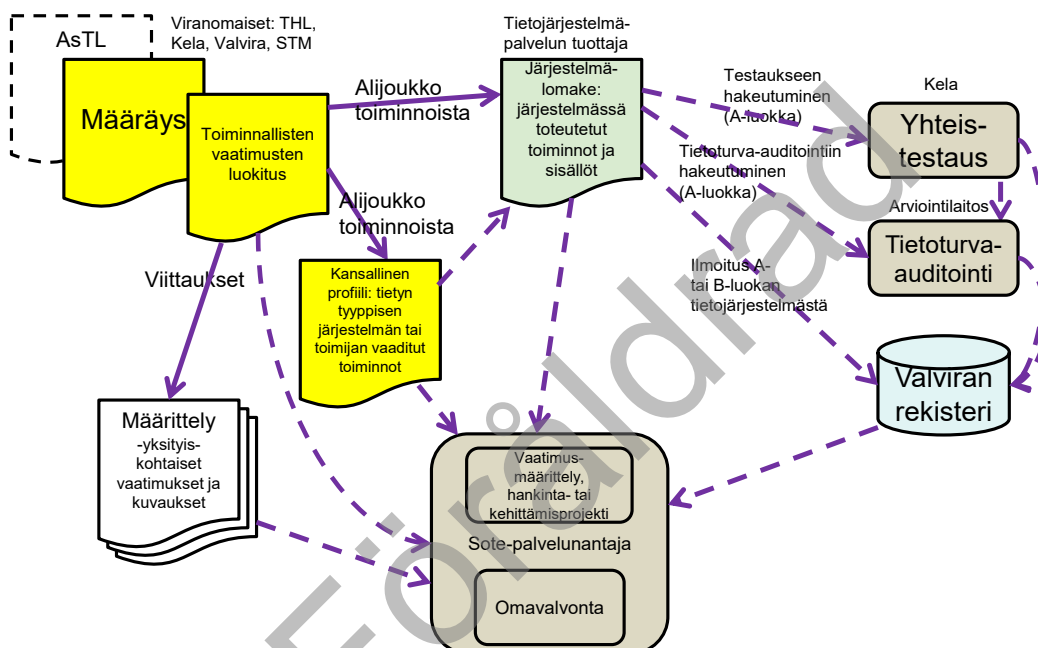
AsTL

Viranomaiset: THL, Kela, Valvira, STM

Määräys

Toiminnallisten vaatimusten luokitus

Alijoukko toiminnoista

Tietojärjestelmäpalvelun tuottaja

Järjestelmälomake: järjestelmässä toteutetut toiminnot ja sisällöt

Testaukseen hakeutuminen (A-luokka)

Kela

Yhteistestaus

Tietoturva-auditointiin hakeutuminen (A-luokka)

Arviointilaitos

Tietoturva-auditointi

Alijoukko toiminnoista

Viittaukset

Kansallinen profiili: tietyn tyyppisen järjestelmän tai toimijan vaaditut toiminnot

Ilmoitus A- tai B-luokan tietojärjestelmästä

Valviran rekisteri

Määrittely -yksityiskohtaiset vaatimukset ja kuvaukset

Vaatimusmäärittely, hankinta- tai kehittämisprojekti

Sote-palvelunantaja

Omavalvonta

Föråldrad